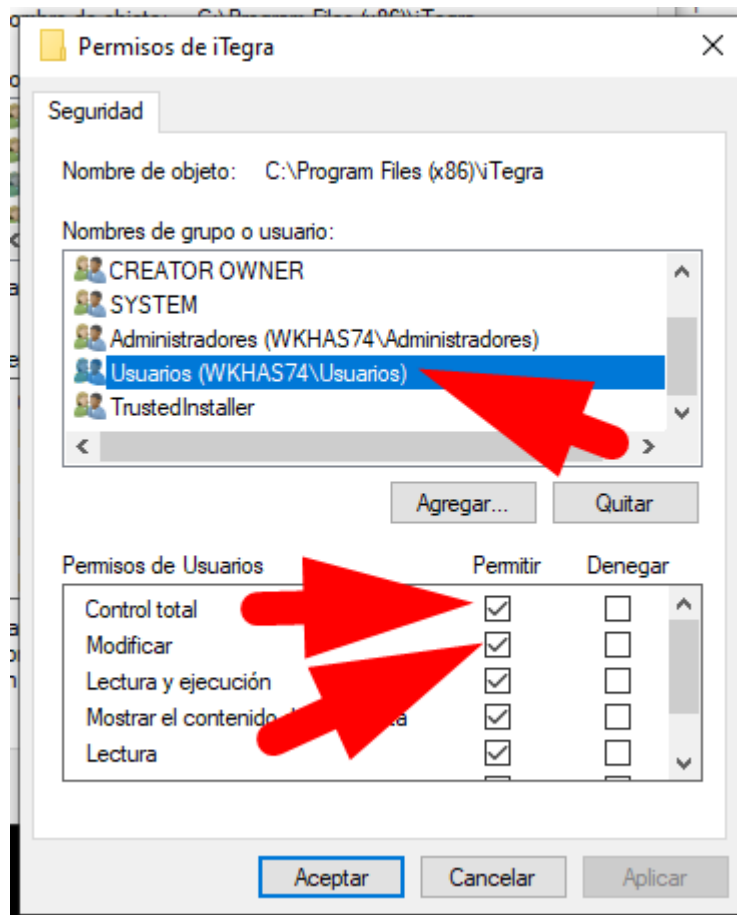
Permisos de iTegra

Seguridad

Nombre de objeto: C:\Program Files (x86)\iTegra

Nombres de grupo o usuario:

CREATOR OWNER
SYSTEM
Administradores (WKHAS74\Administradores)
Usuarios (WKHAS74\Usuarios)
TrustedInstaller

Agregar...
Quitar

| Permisos de Usuarios | Permitir | Denegar |
|---|---|---|
| Control total | ☑ | ☐ |
| Modificar | ☑ | ☐ |
| Lectura y ejecución | ☑ | ☐ |
| Mostrar el contenido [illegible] | ☑ | ☐ |
| Lectura | ☑ | ☐ |

Aceptar
Cancelar
Aplicar